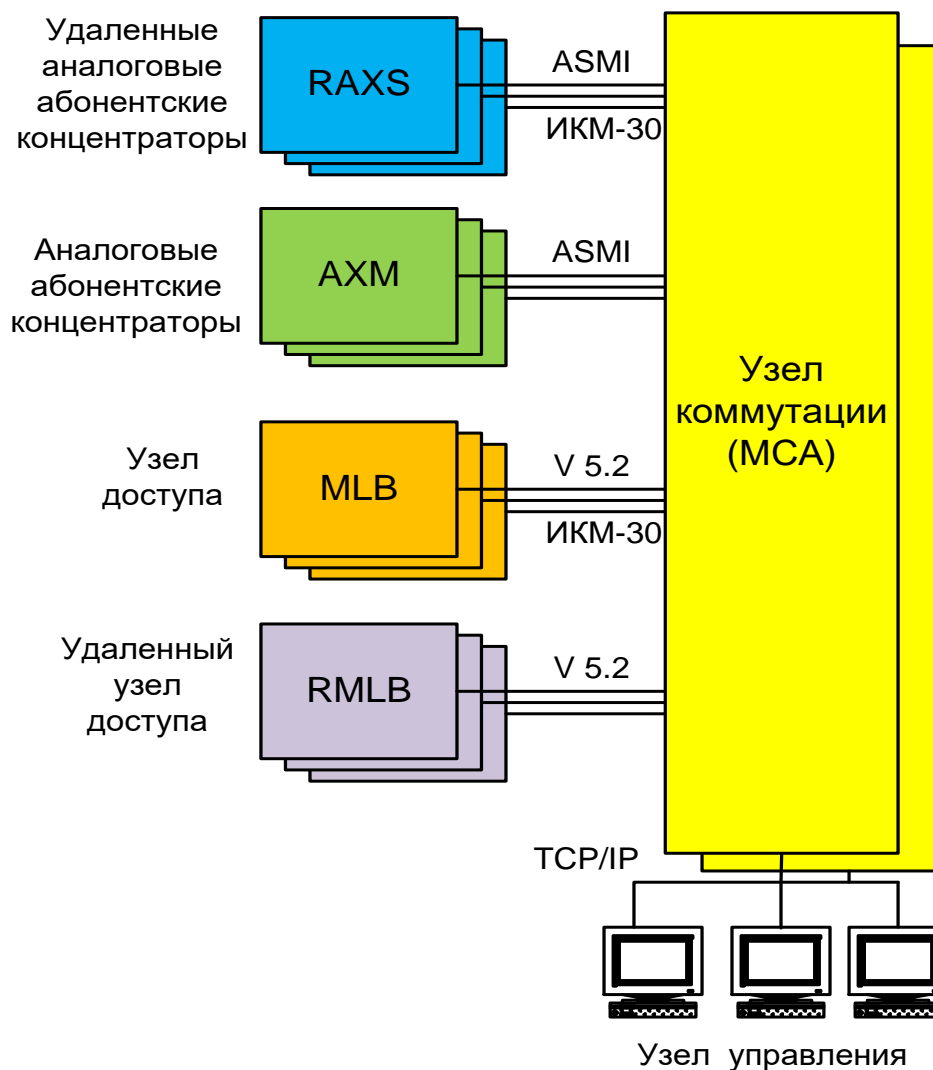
Удаленные аналоговые абонентские концентраторы

RAXS

ASMI

ИКМ-30

Аналоговые абонентские концентраторы

AXM

ASMI

Узел доступа

MLB

V 5.2

ИКМ-30

Удаленный узел доступа

RMLB

V 5.2

Узел коммутации (MCA)

TCP/IP

Узел управления